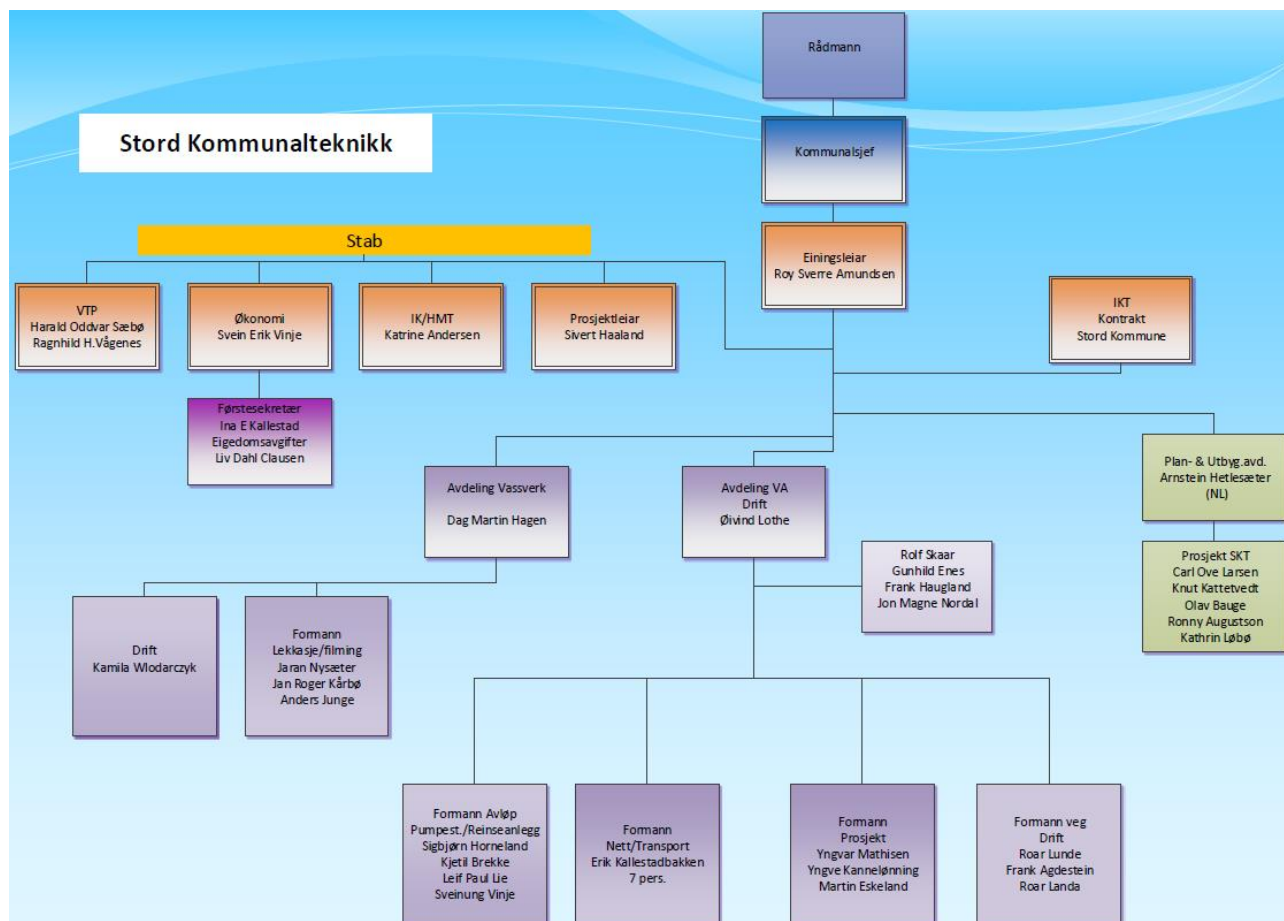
Stord Kommunalteknikk

Rådmann

Kommunalsjef

Stab

Einingsleiar
Roy Sverre Amundsen

VTP
Harald Oddvar Sæbø
Ragnhild H.Vågenes

Økonomi
Svein Erik Vinje

IK/HMT
Katrine Andersen

Prosjektleiar
Sivert Haaland

IKT
Kontrakt
Stord Kommune

Førstesekretær
Ina E Kallestad
Eigedomsavgifter
Liv Dahl Clausen

Avdeling Vassverk

Dag Martin Hagen

Avdeling VA
Drift
Øivind Lothe

Plan- & Utbyg.avd.
Arnstein Hetlesæter
(NL)

Rolf Skaar
Gunhild Enes
Frank Haugland
Jon Magne Nordal

Prosjekt SKT
Carl Ove Larsen
Knut Kattetvedt
Olav Bauge
Ronny Augustson
Kathrin Løbø

Drift
Kamila Wlodarczyk

Formann
Lekkasje/filming
Jaran Nysæter
Jan Roger Kårbø
Anders Junge

Formann Avløp
Pumpest./Reinseanlegg
Sigbjørn Horneland
Kjetil Brekke
Leif Paul Lie
Sveinung Vinje

Formann
Nett/Transport
Erik Kallestadbakken
7 pers.

Formann
Prosjekt
Yngvar Mathisen
Yngve Kannelønning
Martin Eskeland

Formann veg
Drift
Roar Lunde
Frank Agdestein
Roar Landa